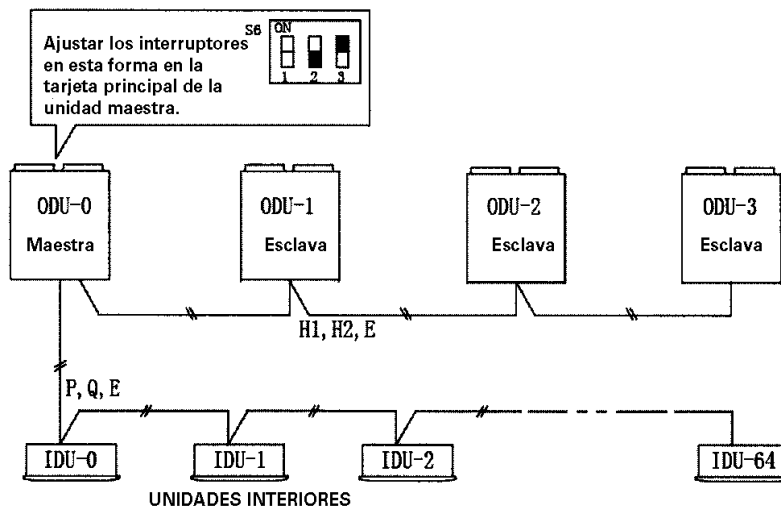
Ajustar los interruptores en esta forma en la tarjeta principal de la unidad maestra.

S6
ON
1 2 3

ODU-0
Maestra

ODU-1
Esclava

ODU-2
Esclava

ODU-3
Esclava

H1, H2, E

P, Q, E

IDU-0
IDU-1
IDU-2
IDU-64

UNIDADES INTERIORES